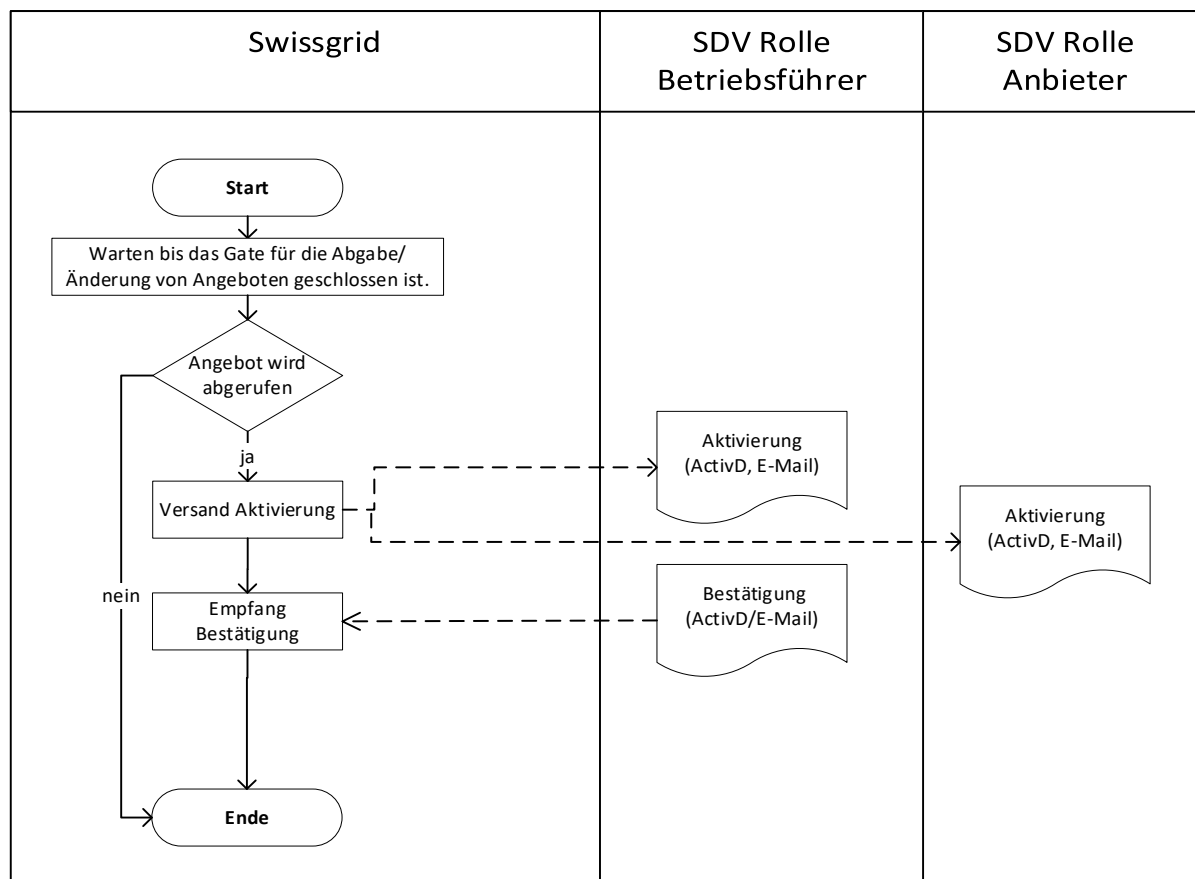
| Swissgrid | SDV Rolle Betriebsführer | SDV Rolle Anbieter |
|---|---|---|

Start

Warten bis das Gate für die Abgabe/ Änderung von Angeboten geschlossen ist.

Angebot wird abgerufen

ja

Versand Aktivierung

Aktivierung (ActivD, E-Mail)

Aktivierung (ActivD, E-Mail)

nein

Empfang Bestätigung

Bestätigung (ActivD/E-Mail)

Ende